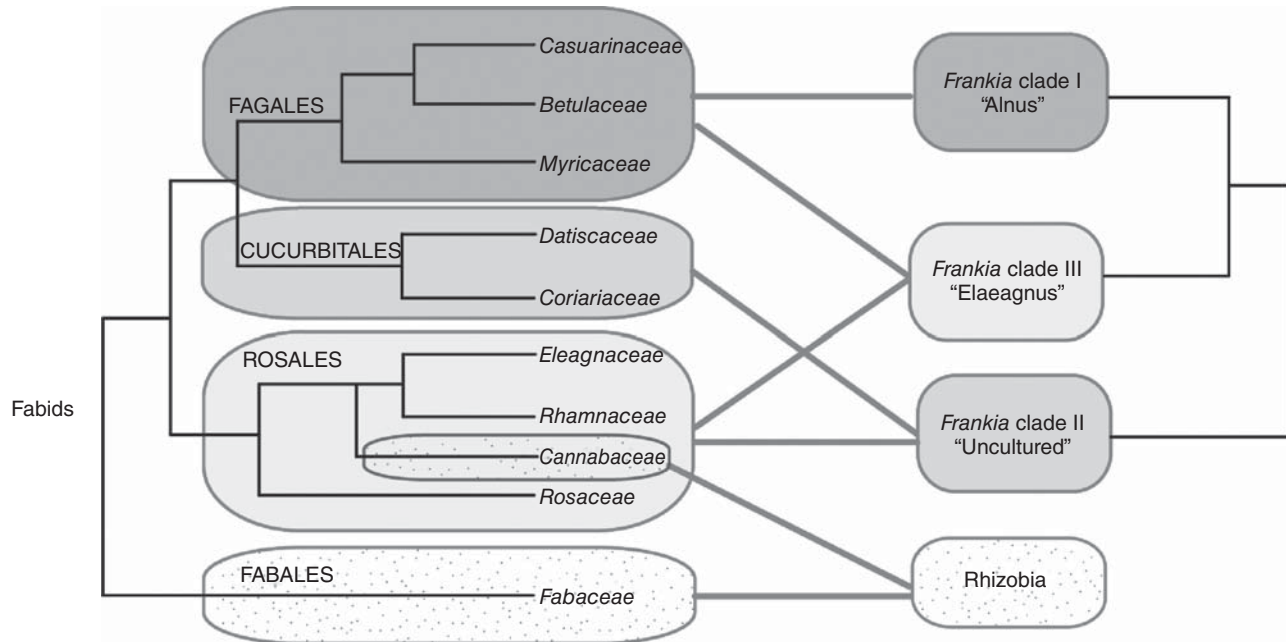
Fabids

FAGALES
Casuarinaceae
Betulaceae
Myricaceae

CUCURBITALES
Datiscaceae
Coriariaceae

ROSALES
Eleagnaceae
Rhamnaceae
Cannabaceae
Rosaceae

FABALES
Fabaceae

Frankia clade I "Alnus"

Frankia clade III "Elaeagnus"

Frankia clade II "Uncultured"

Rhizobia